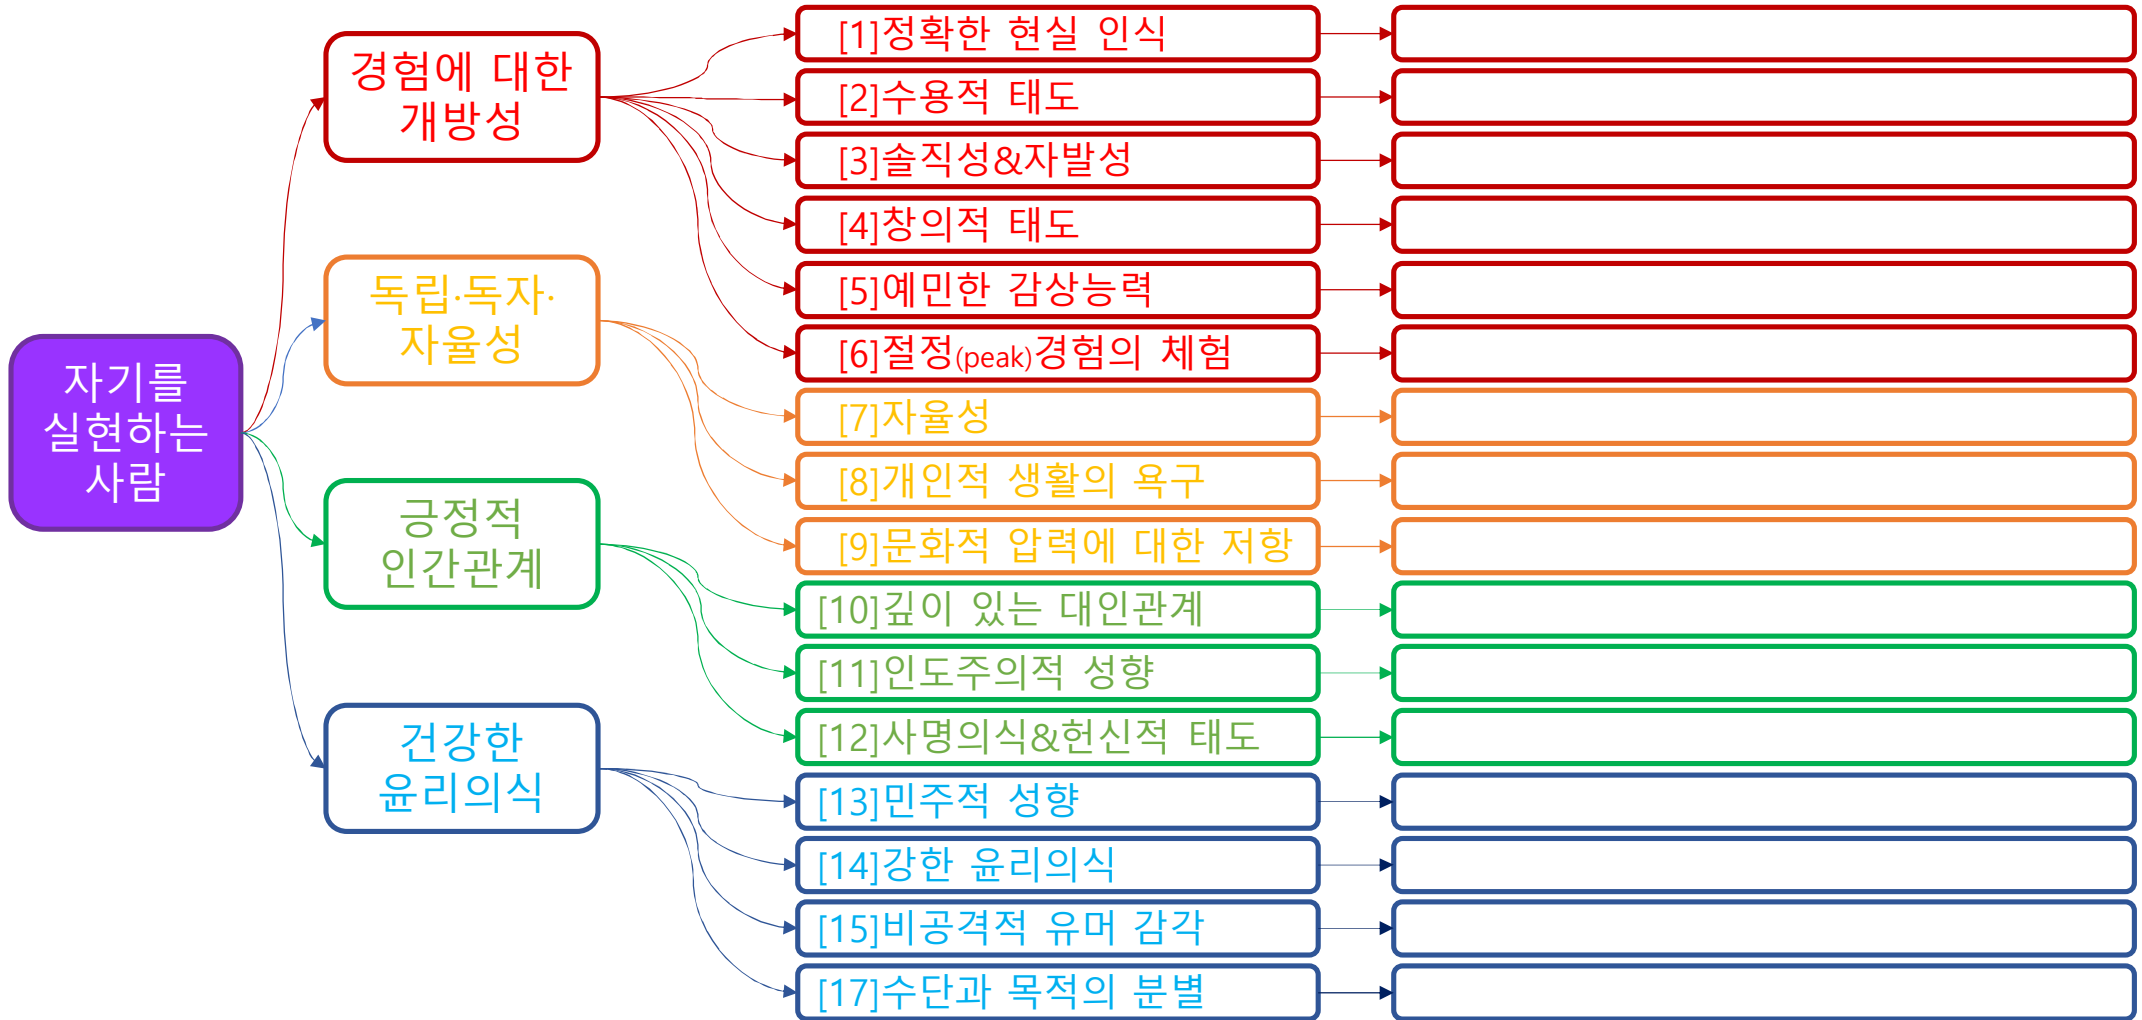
자기를 실현하는 사람

경험에 대한 개방성

독립·독자·자율성

긍정적 인간관계

건강한 윤리의식

[1]정확한 현실 인식

[2]수용적 태도

[3]솔직성&자발성

[4]창의적 태도

[5]예민한 감상능력

[6]절정(peak)경험의 체험

[7]자율성

[8]개인적 생활의 욕구

[9]문화적 압력에 대한 저항

[10]깊이 있는 대인관계

[11]인도주의적 성향

[12]사명의식&헌신적 태도

[13]민주적 성향

[14]강한 윤리의식

[15]비공격적 유머 감각

[17]수단과 목적의 분별